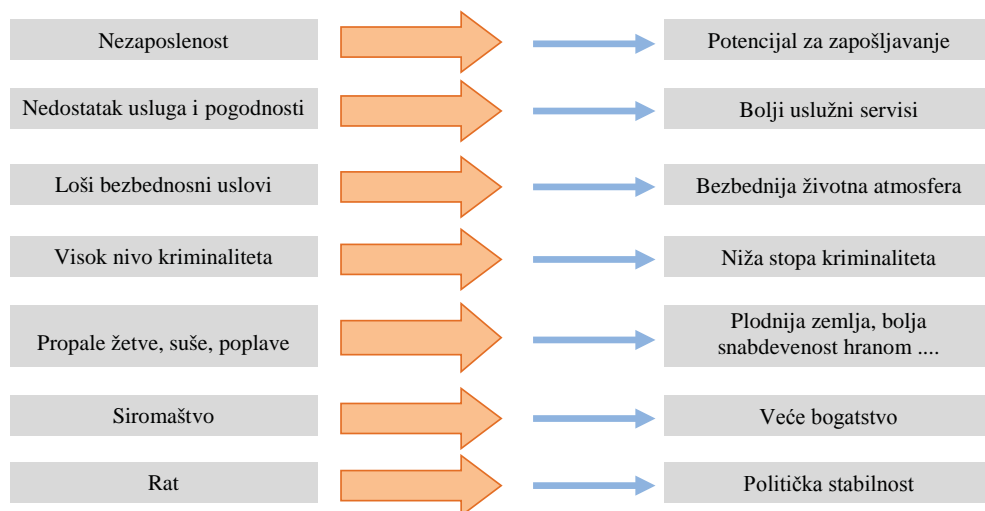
Nezaposlenost

Potencijal za zapošljavanje

Nedostatak usluga i pogodnosti

Bolji uslužni servisi

Loši bezbednosni uslovi

Bezbednija životna atmosfera

Visok nivo kriminaliteta

Niža stopa kriminaliteta

Propale žetve, suše, poplave

Plodnija zemlja, bolja snabdevenost hranom ....

Siromaštvo

Veće bogatstvo

Rat

Politička stabilnost